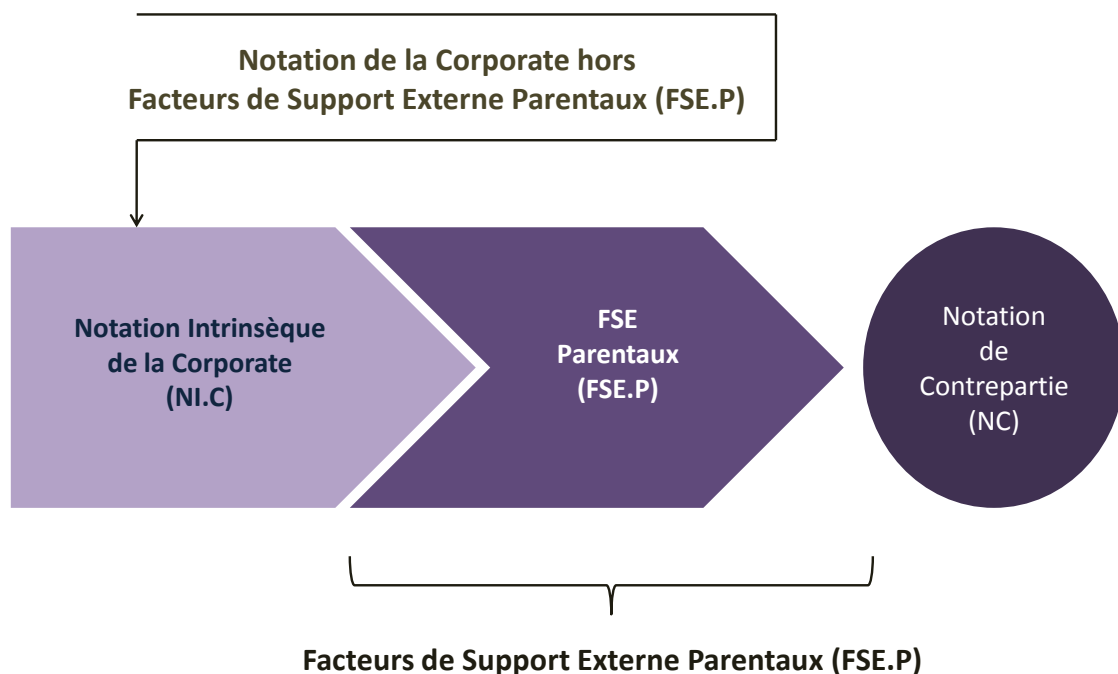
Notation de la Corporate hors
Facteurs de Support Externe Parentaux (FSE.P)

Notation Intrinsèque de la Corporate (NI.C)

FSE Parentaux (FSE.P)

Notation de Contrepartie (NC)

Facteurs de Support Externe Parentaux (FSE.P)